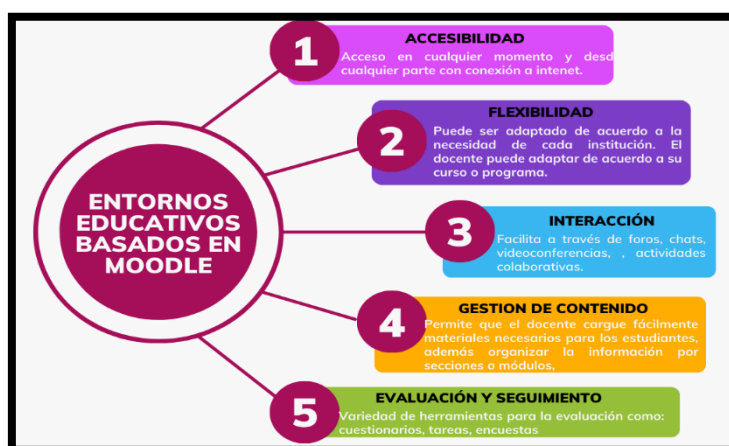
ENTORNOS EDUCATIVOS BASADOS EN MOODLE

1
ACCESIBILIDAD
Acceso en cualquier momento y desd cualquier parte con conexión a intenet.

2
FLEXIBILIDAD
Puede ser adaptado de acuerdo a la necesidad de cada institución. El docente puede adaptar de acuerdo a su curso o programa.

3
INTERACCIÓN
Facilita a través de foros, chats, videoconferencias, , actividades colaborativas.

4
GESTION DE CONTENIDO
Permite que el docente cargue fácilmente materiales necesarios para los estudiantes, además organizar la información por secciones o módulos,

5
EVALUACIÓN Y SEGUIMIENTO
Variedad de herramientas para la evaluación como: cuestionarios, tareas, encuestas